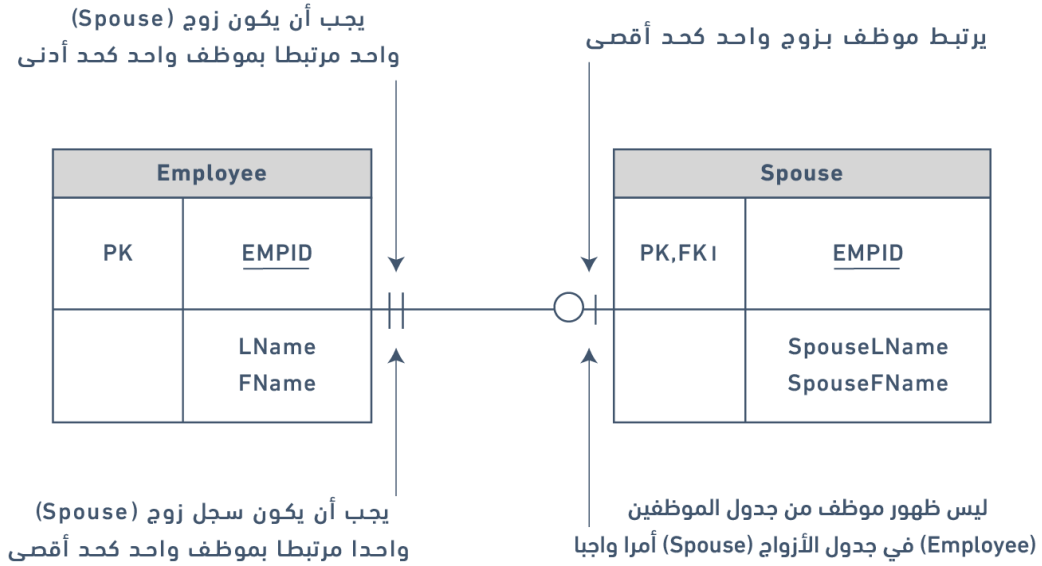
يجب أن يكون زوج (Spouse) واحد مرتبطا بموظف واحد كحد أدنى

يرتبط موظف بزوج واحد كحد أقصى

| Employee | |
|---|---|
| PK | EMPID |
| | LName FName |

| Spouse | |
|---|---|
| PK,FK1 | EMPID |
| | SpouseLName SpouseFName |

يجب أن يكون سجل زوج (Spouse) واحدا مرتبطا بموظف واحد كحد أقصى

ليس ظهور موظف من جدول الموظفين (Employee) في جدول الأزواج (Spouse) أمرا واجبا